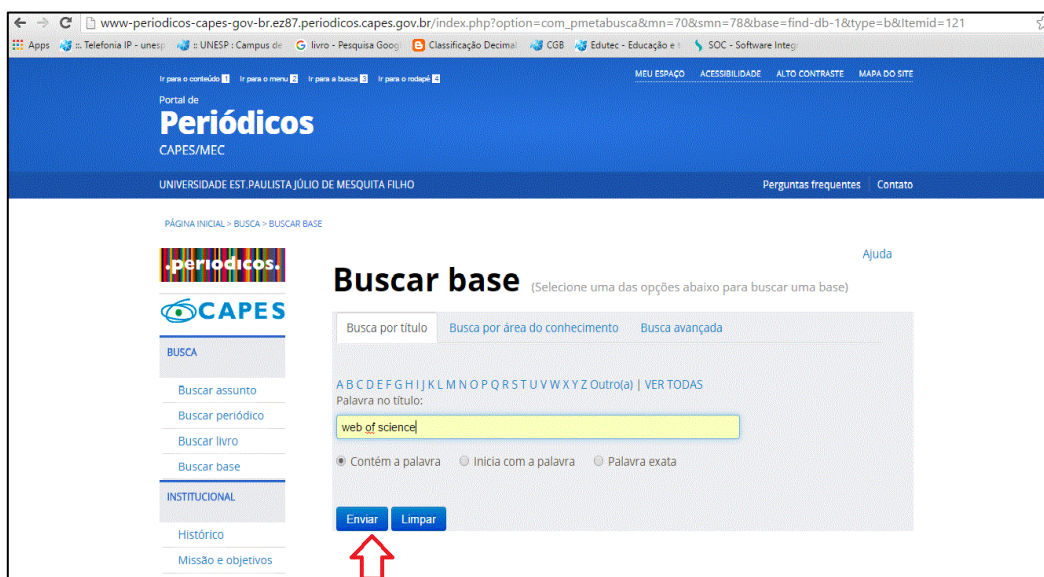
www-periodicos-capes-gov-br.ez87.periodicos.capes.gov.br/index.php?option=com_pmetabusca&mn=70&smn=78&base=find-db-1&type=b&Itemid=121

Apps :: Telefonia IP - unesp :: UNESP : Campus de G livro - Pesquisa Googl Classificação Decimal CGB Edutec - Educação e SOC - Software Integ

Ir para o conteúdo 1 Ir para o menu 2 Ir para a busca 3 Ir para o rodapé 4

MEU ESPAÇO ACESSIBILIDADE ALTO CONTRASTE MAPA DO SITE

Portal de
Periódicos
CAPES/MEC

UNIVERSIDADE EST.PAULISTA JÚLIO DE MESQUITA FILHO

Perguntas frequentes | Contato

PÁGINA INICIAL > BUSCA > BUSCAR BASE

.periodicos.

CAPES

BUSCA

Buscar assunto
Buscar periódico
Buscar livro
Buscar base

INSTITUCIONAL

Histórico
Missão e objetivos

Ajuda

Buscar base (Selecione uma das opções abaixo para buscar uma base)

Busca por título | Busca por área do conhecimento | Busca avançada

A B C D E F G H I J K L M N O P Q R S T U V W X Y Z Outro(a) | VER TODAS

Palavra no título:

web of science

Contém a palavra
Inicia com a palavra
Palavra exata

Enviar Limpar